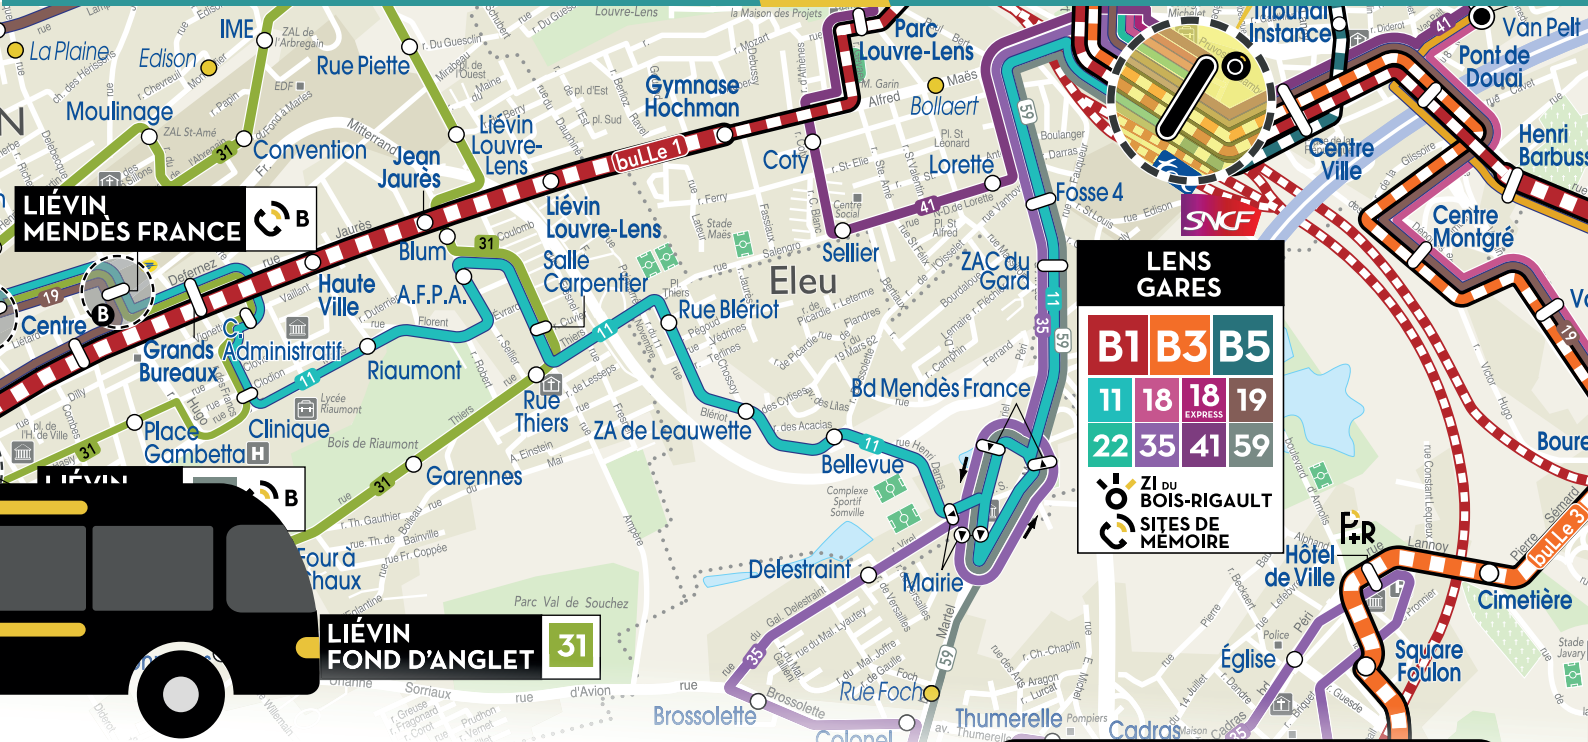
La Plaine
Edison
IME
ZAL de l'Arbregain
Rue Piette
Moulinage
ZAL St-Amé
Convention
Jean Jaurès
Liévin Louvre-Lens
Gymnase Hochman
Parc Louvre-Lens
Bollaert
Maës
Coty
Lorette
Fosse 4
Tribunal Instance
Van Pelt
Pont de Douai
Henri Barbusse
Centre Ville
Centre Montgré
bulLe 1
LIÉVIN MENDÈS FRANCE
B
Liévin Louvre-Lens
Blum
Salle Carpentier
Sellier
Eleu
ZAC du Gard
Haute Ville
A.F.P.A.
Centre
Grands Bureaux
Administratif
Riaumont
Rue Blériot
Rue Thiers
ZA de Leauwette
Bd Mendès France
Place Gambetta
Clinique
Garennes
Bellevue
Delestraint
Mairie
LENS GARES
B1 B3 B5
11 18 18 EXPRESS 19
22 35 41 59
ZI DU BOIS-RIGAULT
SITES DE MÉMOIRE
SNCF
Bourse
Hôtel de Ville
Cimetière
Église
Square Foulon
P+R
bulLe 3
LIÉVIN FOND D'ANGLET
31
Tour à Chaux
Rue Foch
Brossolette
Thumerelle
Cadras
Colonel
Parc Val de Souchez
Bois de Riaumont
Lycée Riaumont
Complexe Sportif Somville
Stade Maës
Stade Javary
31
11
35
59
41
19